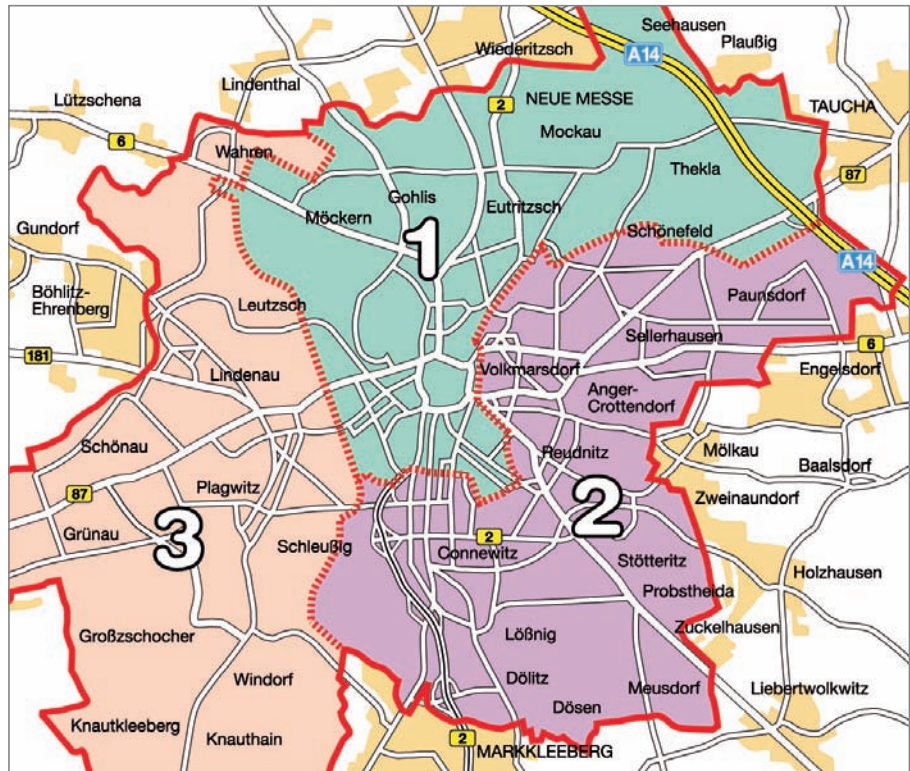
Seehausen
Plaußig
Wiederitzsch
A14
Lindenthal
Lützschena
2
NEUE MESSE
TAUCHA
6
Mockau
Wahren
Thekla
87
Gohlis
Eutritzsch
Möckern
Gundorf
1
Schönefeld
A14
Böhlitz-Ehrenberg
Leutzsch
Paunsdorf
Sellerhausen
181
6
Lindenau
Volkmarsdorf
Engelsdorf
Anger-Crottendorf
Schönau
Reudnitz
Mölkau
Baalsdorf
87
Plagwitz
2
Zweinaundorf
Grünau
3
Schleußig
2
Connewitz
Stötteritz
Holzhausen
Probstheida
Zuckelhausen
Großzschocher
Lößnig
Windorf
Dölitz
Liebertwolkwitz
Dösen
Meusdorf
Knautkleeberg
Knauthain
2
MARKKLEEBERG